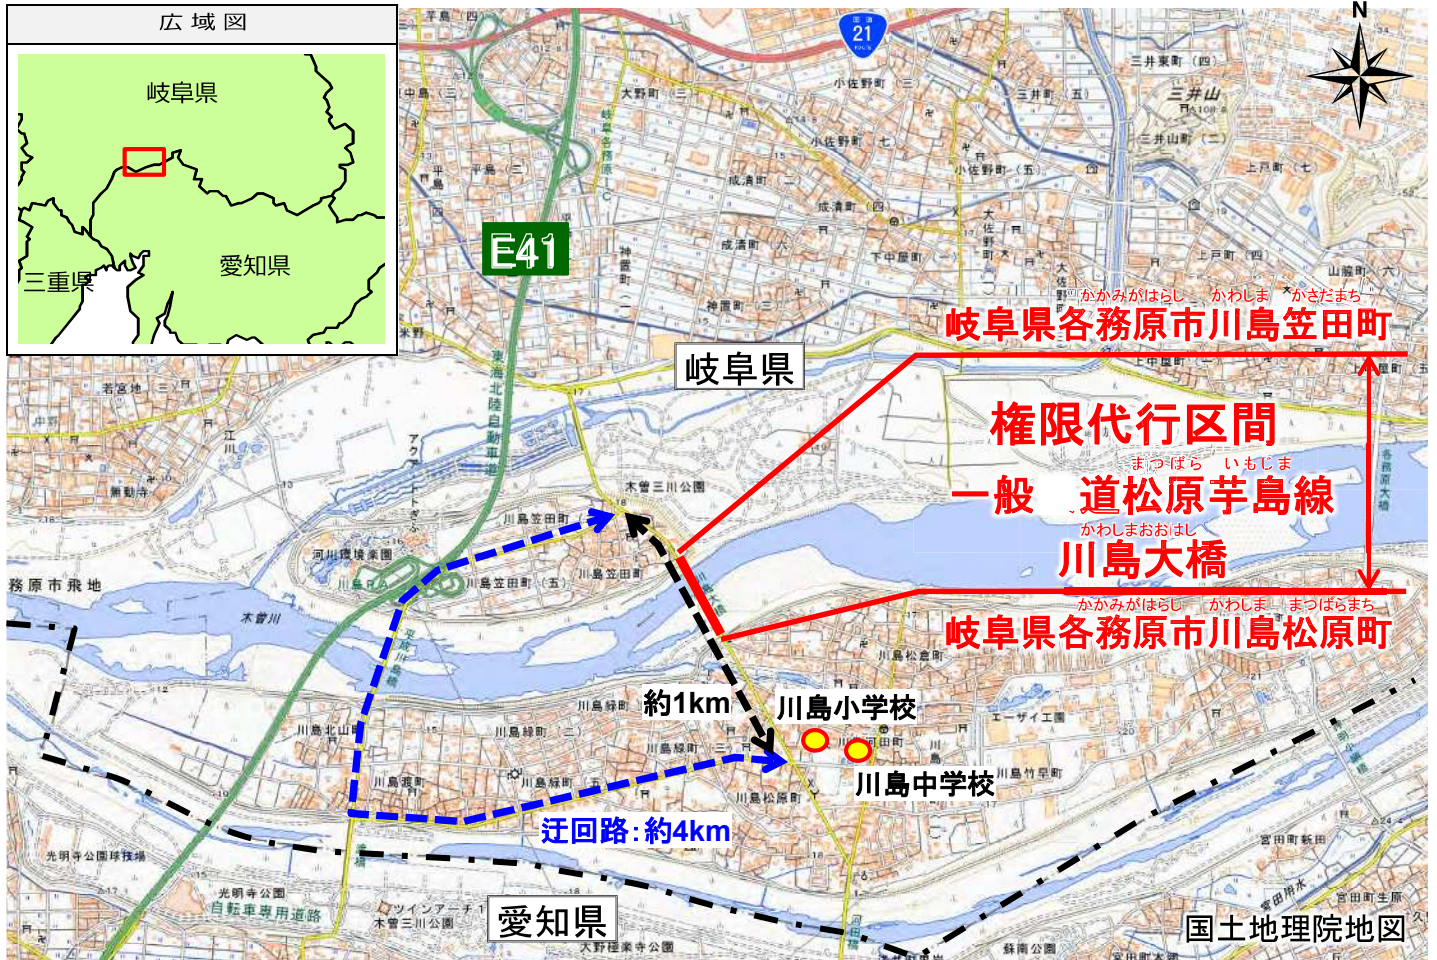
広域図

岐阜県

三重県

愛知県

N

21

E41

かかみがはらし　かわしま　かさだまち
岐阜県各務原市川島笠田町

岐阜県

権限代行区間

まつばら　いもじま
一般　道松原芋島線

かわしまおおはし
川島大橋

かかみがはらし　かわしま　まつばらまち
岐阜県各務原市川島松原町

約1km

川島小学校

川島中学校

迂回路:約4km

愛知県

国土地理院地図

木曽三川公園

川島笠田町

河川環境楽園

木曽川

各務原市飛地

三井東町

三井山

三井町

小佐野町

大野町

成清町

下中屋町

神置町

上戸町

山脇町

若宮地

川島松倉町

川島緑町

川島北山町

川島渡町

川島竹早町

川島松原町

エーザイ工場

光明寺公園球技場

光明寺公園

自転車専用道路

ツインアーチ

木曽三川公園

宮田町新田

宮田町生原

大野極楽寺公園

蘇南公園

東海北陸自動車道